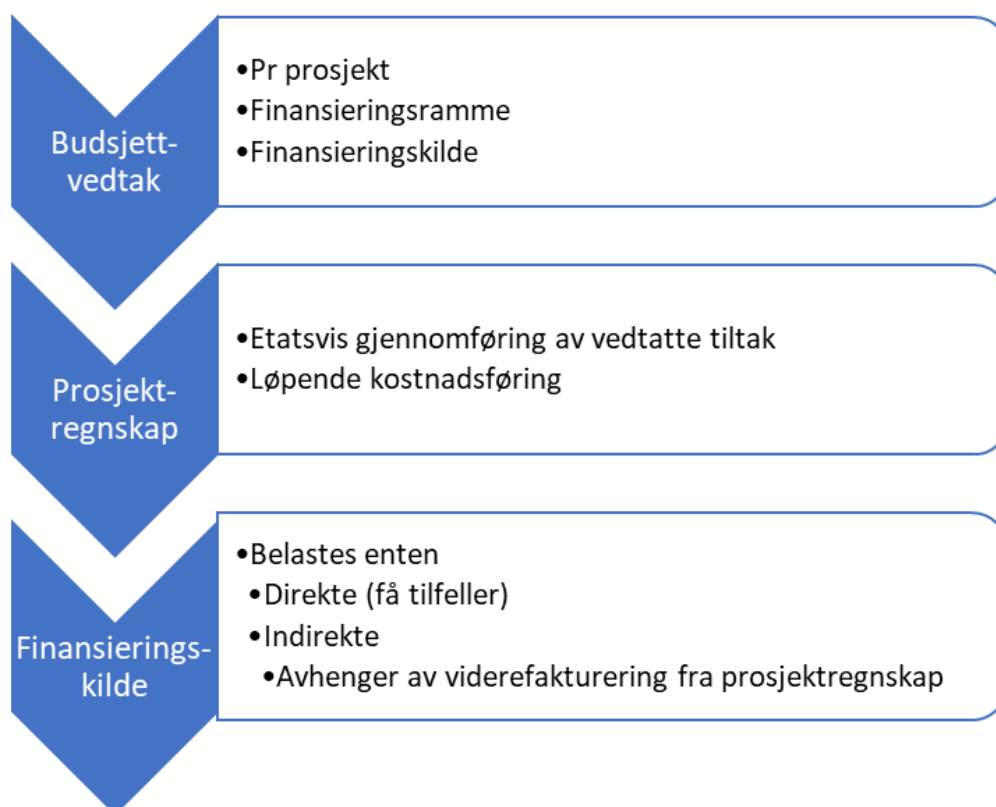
Budsjett-vedtak

•Pr prosjekt
•Finansieringsramme
•Finansieringskilde

Prosjekt-regnskap

•Etatsvis gjennomføring av vedtatte tiltak
•Løpende kostnadsføring

Finansierings-kilde

•Belastes enten
•Direkte (få tilfeller)
•Indirekte
•Avhenger av viderefakturering fra prosjektregnskap